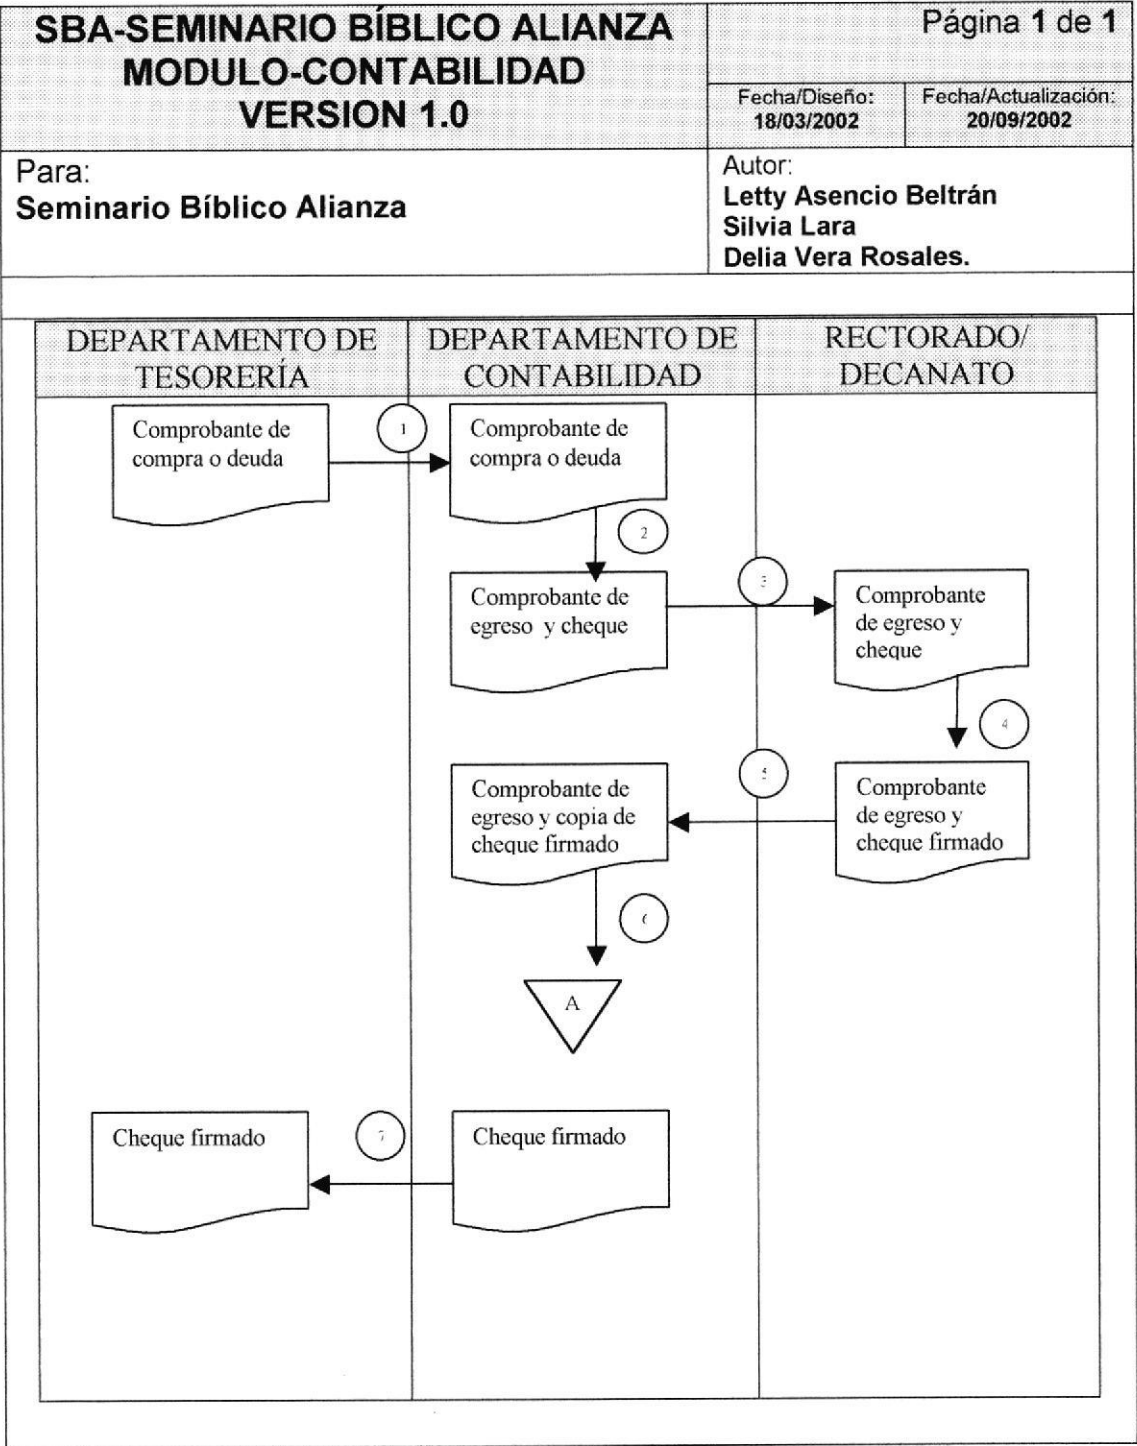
SBA-SEMINARIO BÍBLICO ALIANZA
MODULO-CONTABILIDAD
VERSION 1.0

Página 1 de 1

Fecha/Diseño: 18/03/2002

Fecha/Actualización: 20/09/2002

Para:
Seminario Bíblico Alianza

Autor:
Letty Asencio Beltrán
Silvia Lara
Delia Vera Rosales.

DEPARTAMENTO DE TESORERÍA

DEPARTAMENTO DE CONTABILIDAD

RECTORADO/ DECANATO

Comprobante de compra o deuda

1

Comprobante de compra o deuda

2

Comprobante de egreso y cheque

3

Comprobante de egreso y cheque

4

5

Comprobante de egreso y copia de cheque firmado

Comprobante de egreso y cheque firmado

6

A

Cheque firmado

7

Cheque firmado